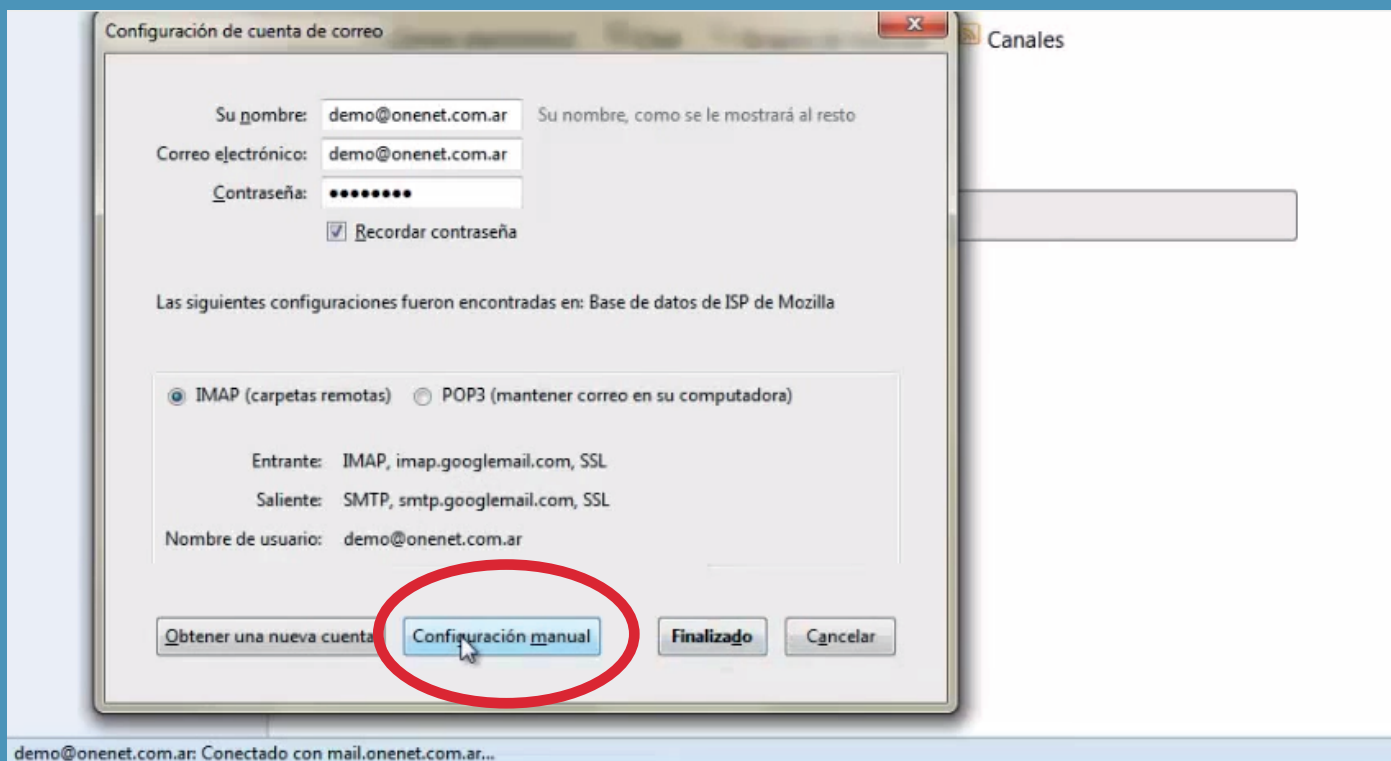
Configuración de cuenta de correo

Canales

Su nombre: demo@onenet.com.ar Su nombre, como se le mostrará al resto

Correo electrónico: demo@onenet.com.ar

Contraseña: ●●●●●●●●

Recordar contraseña

Las siguientes configuraciones fueron encontradas en: Base de datos de ISP de Mozilla

IMAP (carpetas remotas) POP3 (mantener correo en su computadora)

Entrante: IMAP, imap.googlemail.com, SSL

Saliente: SMTP, smtp.googlemail.com, SSL

Nombre de usuario: demo@onenet.com.ar

Obtener una nueva cuenta

Configuración manual

Finalizado

Cancelar

demo@onenet.com.ar: Conectado con mail.onenet.com.ar...